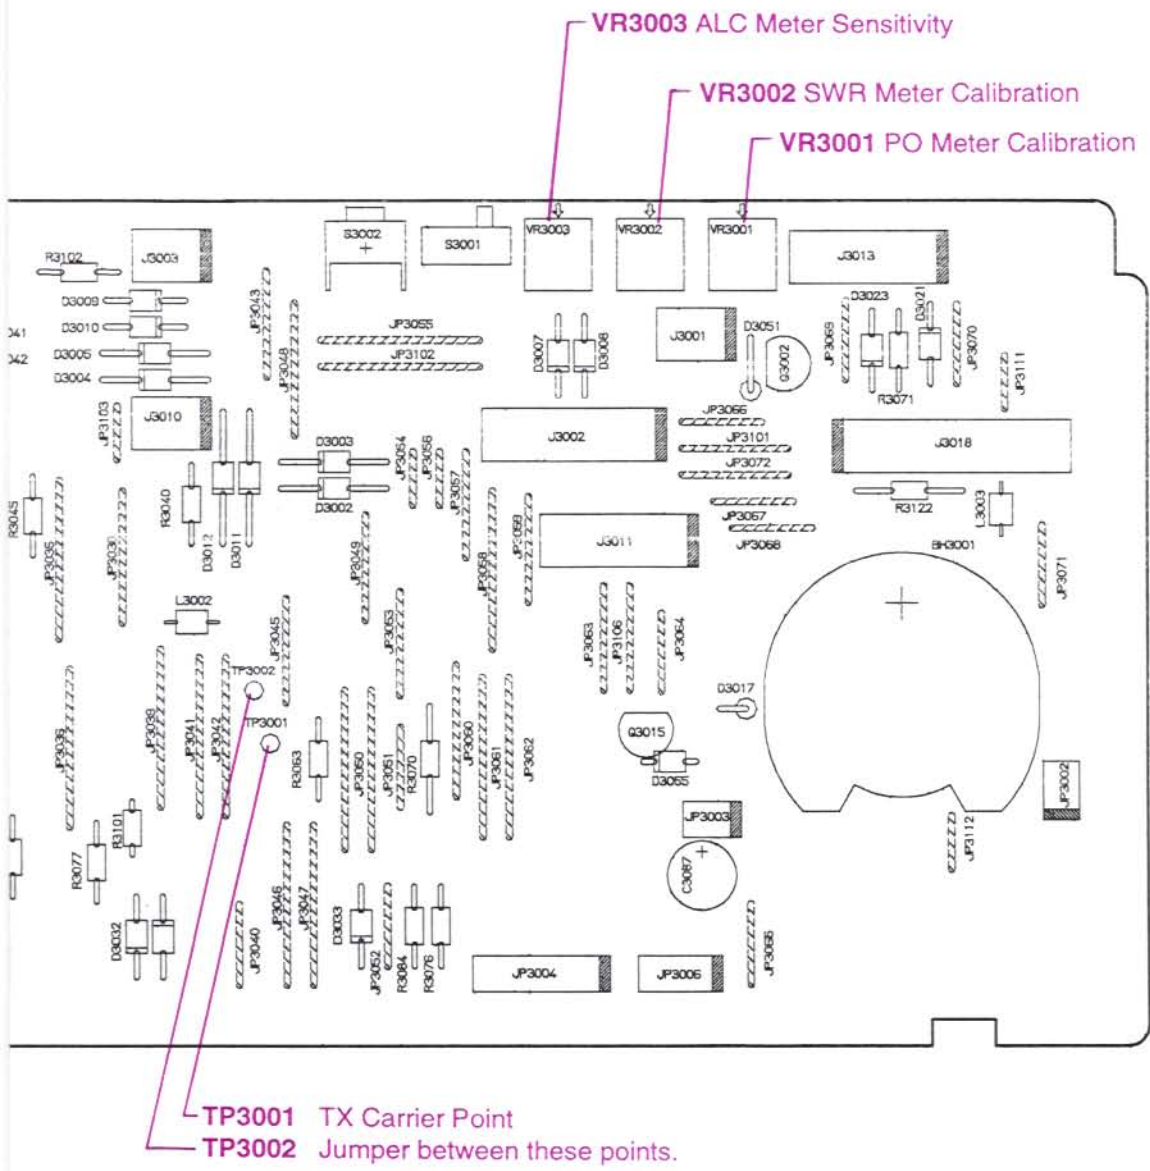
VR3003 ALC Meter Sensitivity

VR3002 SWR Meter Calibration

VR3001 PO Meter Calibration

S3002
S3001
VR3003
VR3002
VR3001
J3013
R3102
J3003
JP3043
D3009
D3010
D3005
D3004
041
042
JP3055
JP3102
JP3048
D3007
D3008
J3001
D3051
Q3002
D3023
D3021
JP3069
JP3070
JP3111
R3071
J3010
JP3103
JP3066
J3002
JP3101
JP3072
J3018
D3003
JP3054
JP3056
D3002
JP3057
R3040
D3012
D3011
R3045
JP3035
JP3036
JP3067
JP3068
R3122
L3003
JP3059
J3011
BH3001
JP3049
JP3058
JP3071
L3002
JP3045
JP3053
JP3063
JP3106
JP3064
TP3002
TP3001
D3017
JP3039
JP3041
JP3042
JP3036
R3063
JP3050
JP3051
R3070
JP3060
JP3061
JP3062
Q3015
D3055
JP3002
JP3003
R3101
R3077
JP3112
C3087
JP3046
JP3047
D3033
D3032
JP3040
JP3052
R3084
R3076
JP3004
JP3006
JP3086

TP3001 TX Carrier Point
TP3002 Jumper between these points.